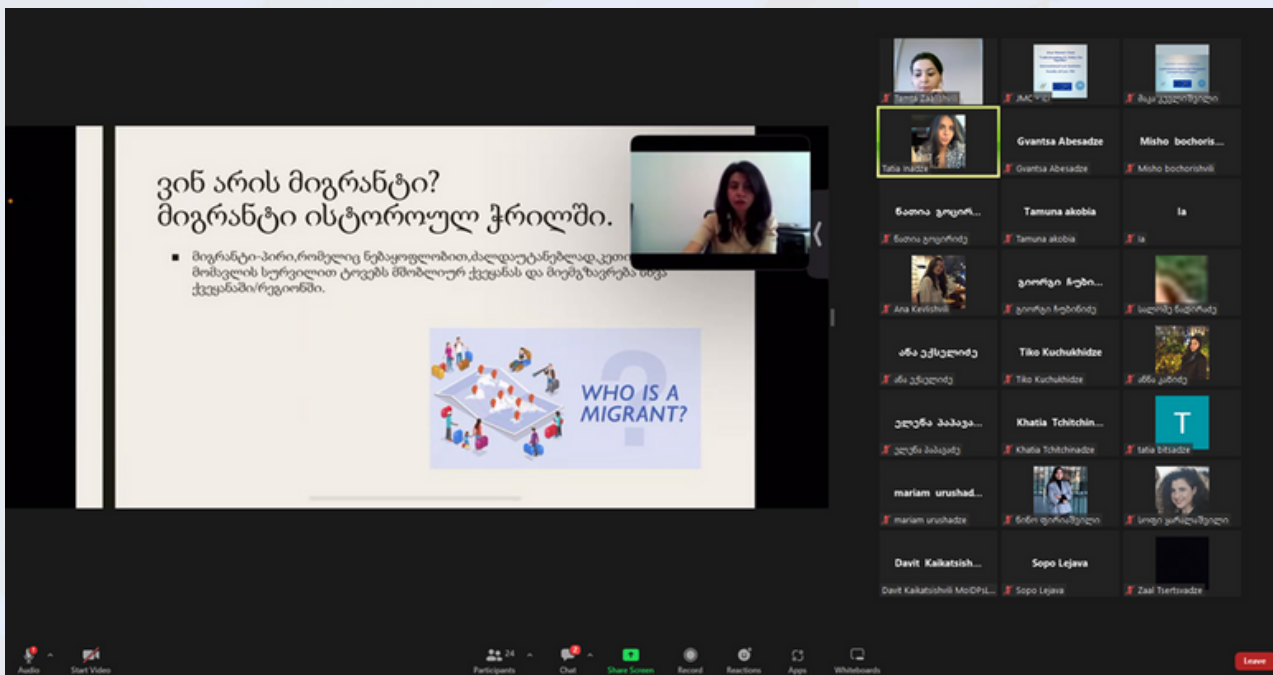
ვინ არის მიგრანტი?
მიგრანტი ისტორიულ ჭრილში.

■ მიგრანტი-პირი,რომელიც ნებაყოფლობით,ძალდაუტანებლად,კეთი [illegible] მომავლის სურვილით ტოვებს მშობლიურ ქვეყანას და მიემგზავრება სხვა ქვეყანაში/რეგიონში.

WHO IS A MIGRANT?

Tamta Zaalishvili
JMC
მაკა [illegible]
Tatia Inadze
Gvantsa Abesadze
Gvantsa Abesadze
Misho bochoris...
Misho bochorishvili
ნათია გოცირ...
ნათია გოცირიძე
Tamuna akobia
Tamuna akobia
Ia
Ia
Ana Kevlishvili
გიორგი ჩუბი...
გიორგი ჩუბინიძე
სალომე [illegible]
ანა ექსელიძე
ანა ექსელიძე
Tiko Kuchukhidze
Tiko Kuchukhidze
ანნა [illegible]
ელენა პაპავა...
ელენა პაპავაძე
Khatia Tchitchin...
Khatia Tchitchinadze
T
tatia bitsadze
mariam urushad...
mariam urushadze
ნინო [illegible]
სოფო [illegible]
Davit Kaikatsish...
Davit Kaikatsishvili MoIDPsL...
Sopo Lejava
Sopo Lejava
Zaal Tsertsvadze

Audio
Start Video
24
Participants
Chat
Share Screen
Record
Reactions
Apps
Whiteboards
Leave